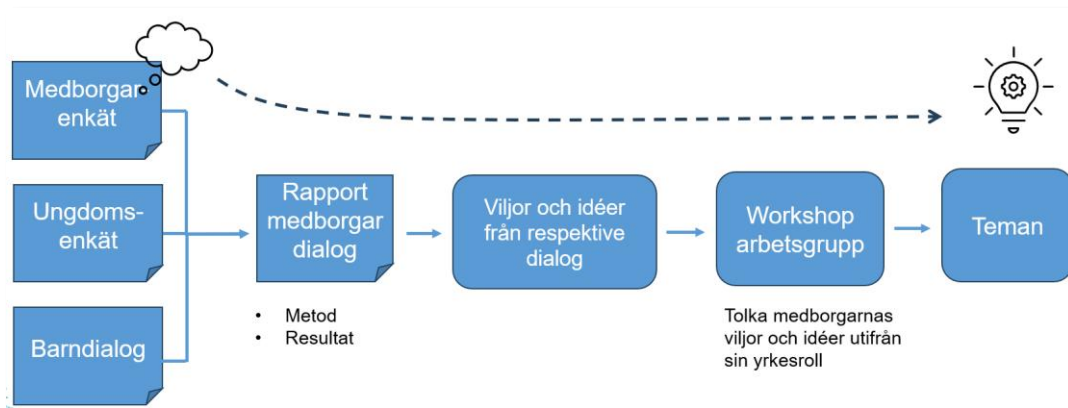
Medborgar-enkät

Ungdoms-enkät

Barndialog

Rapport medborgar dialog

- Metod
- Resultat

Viljor och idéer från respektive dialog

Workshop arbetsgrupp

Tolka medborgarnas viljor och idéer utifrån sin yrkesroll

Teman